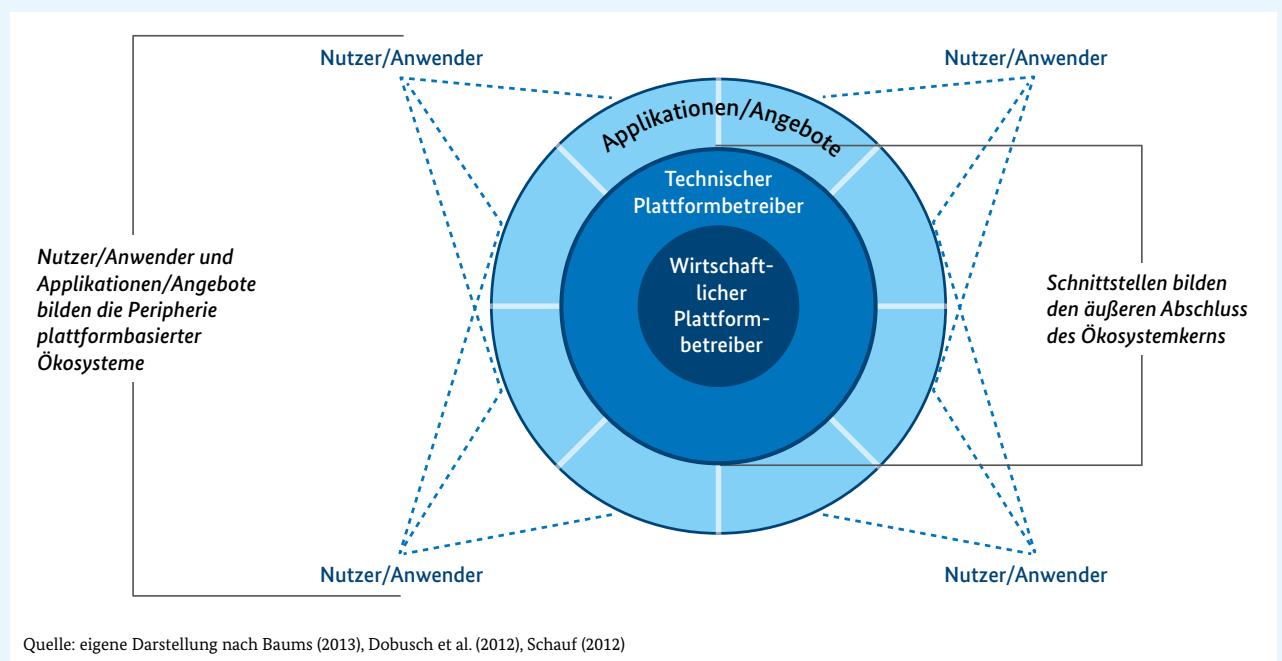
Nutzer/Anwender

Nutzer/Anwender

Applikationen/Angebote

Technischer Plattformbetreiber

Wirtschaftlicher Plattformbetreiber

Nutzer/Anwender und Applikationen/Angebote bilden die Peripherie plattformbasierter Ökosysteme

Schnittstellen bilden den äußeren Abschluss des Ökosystemkerns

Nutzer/Anwender

Nutzer/Anwender

Quelle: eigene Darstellung nach Baums (2013), Dobusch et al. (2012), Schauf (2012)